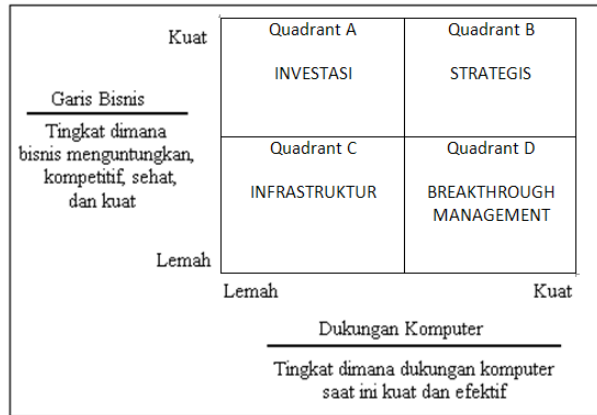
Kuat

Garis Bisnis

Tingkat dimana bisnis menguntungkan, kompetitif, sehat, dan kuat

Lemah

| Quadrant A<br>INVESTASI | Quadrant B<br>STRATEGIS |
|---|---|
| Quadrant C<br>INFRASTRUKTUR | Quadrant D<br>BREAKTHROUGH MANAGEMENT |

Lemah

Kuat

Dukungan Komputer

Tingkat dimana dukungan komputer saat ini kuat dan efektif